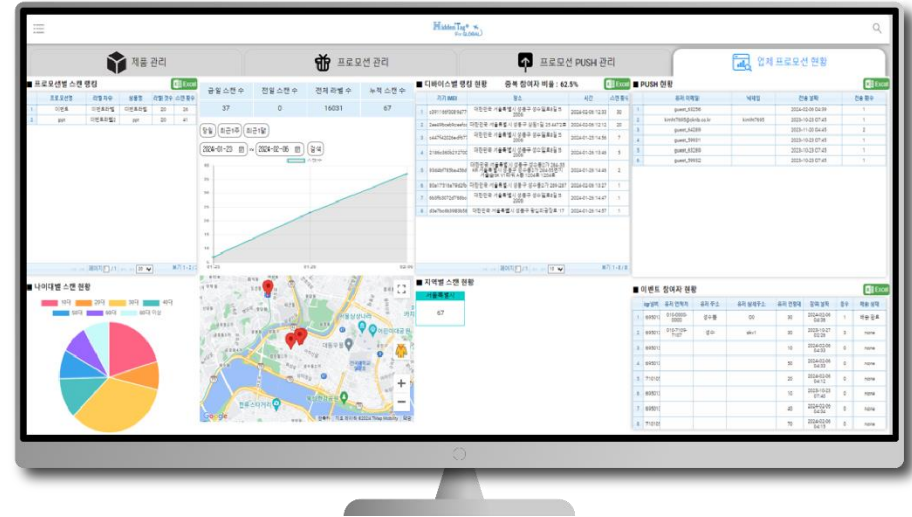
HiddenTag

제품 관리

프로모션 관리

프로모션 PUSH 관리

업체 프로모션 현황

프로모션별 스캔 랭킹

Excel

| 프로모션 | 라벨 자수 | 상품명 | 라벨 점수 | 스캔 횟수 |
|---|---|---|---|---|
| 이벤트 | 이벤트라벨 | 이벤트라벨 | 20 | 20 |
| ppt | 이벤트라벨 | ppt | 20 | 41 |

| 금일 스캔 수 | 전일 스캔 수 | 전체 라벨 수 | 누적 스캔 수 |
|---|---|---|---|
| 37 | 0 | 16031 | 67 |

당일 최근1주 최근1달

2024-01-23 ~ 2024-02-05 검색

디바이스별 랭킹 현황 중복 참여자 비율 : 62.5%

Excel

| 기기 IMEI | 장소 | 시간 | 스캔 횟수 |
|---|---|---|---|

PUSH 현황

Excel

| 유저 아이디 | 닉네임 | 전송 일자 | 전송 횟수 |
|---|---|---|---|
| guest_55256 | | 2024-02-06 04:39 | 1 |
| kmhh7865@jslink.co.kr | kmhh7865 | 2023-10-23 07:45 | 1 |
| guest_54289 | | 2023-11-20 04:45 | 2 |
| guest_59001 | | 2023-10-23 07:45 | 1 |
| guest_55289 | | 2023-10-23 07:45 | 1 |
| guest_59952 | | 2023-10-23 07:45 | 1 |

나이대별 스캔 현황

10대 20대 30대 40대 50대 60대 80대 이상

지역별 스캔 현황

서울특별시

67

이벤트 참여자 현황

Excel

Google